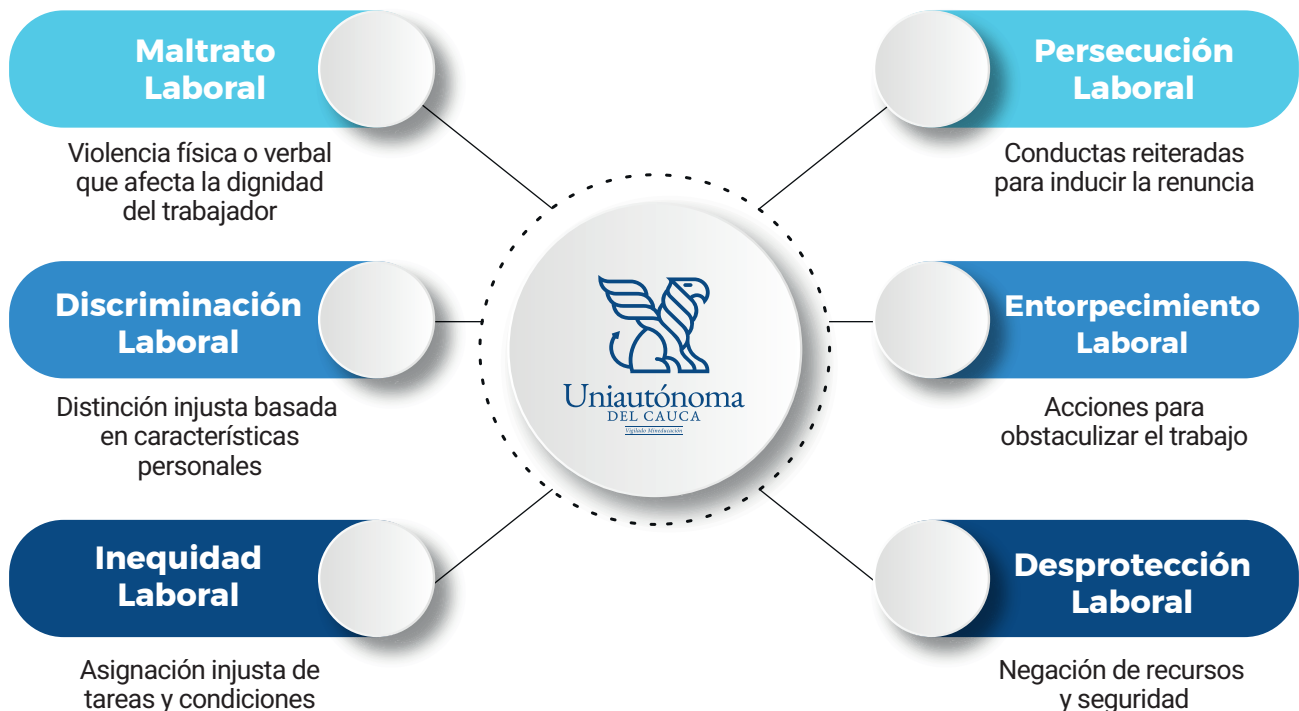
Maltrato Laboral

Violencia física o verbal que afecta la dignidad del trabajador

Persecución Laboral

Conductas reiteradas para inducir la renuncia

Discriminación Laboral

Distinción injusta basada en características personales

Uniautónoma
DEL CAUCA
Vigilado Mineducación

Entorpecimiento Laboral

Acciones para obstaculizar el trabajo

Inequidad Laboral

Asignación injusta de tareas y condiciones

Desprotección Laboral

Negación de recursos y seguridad